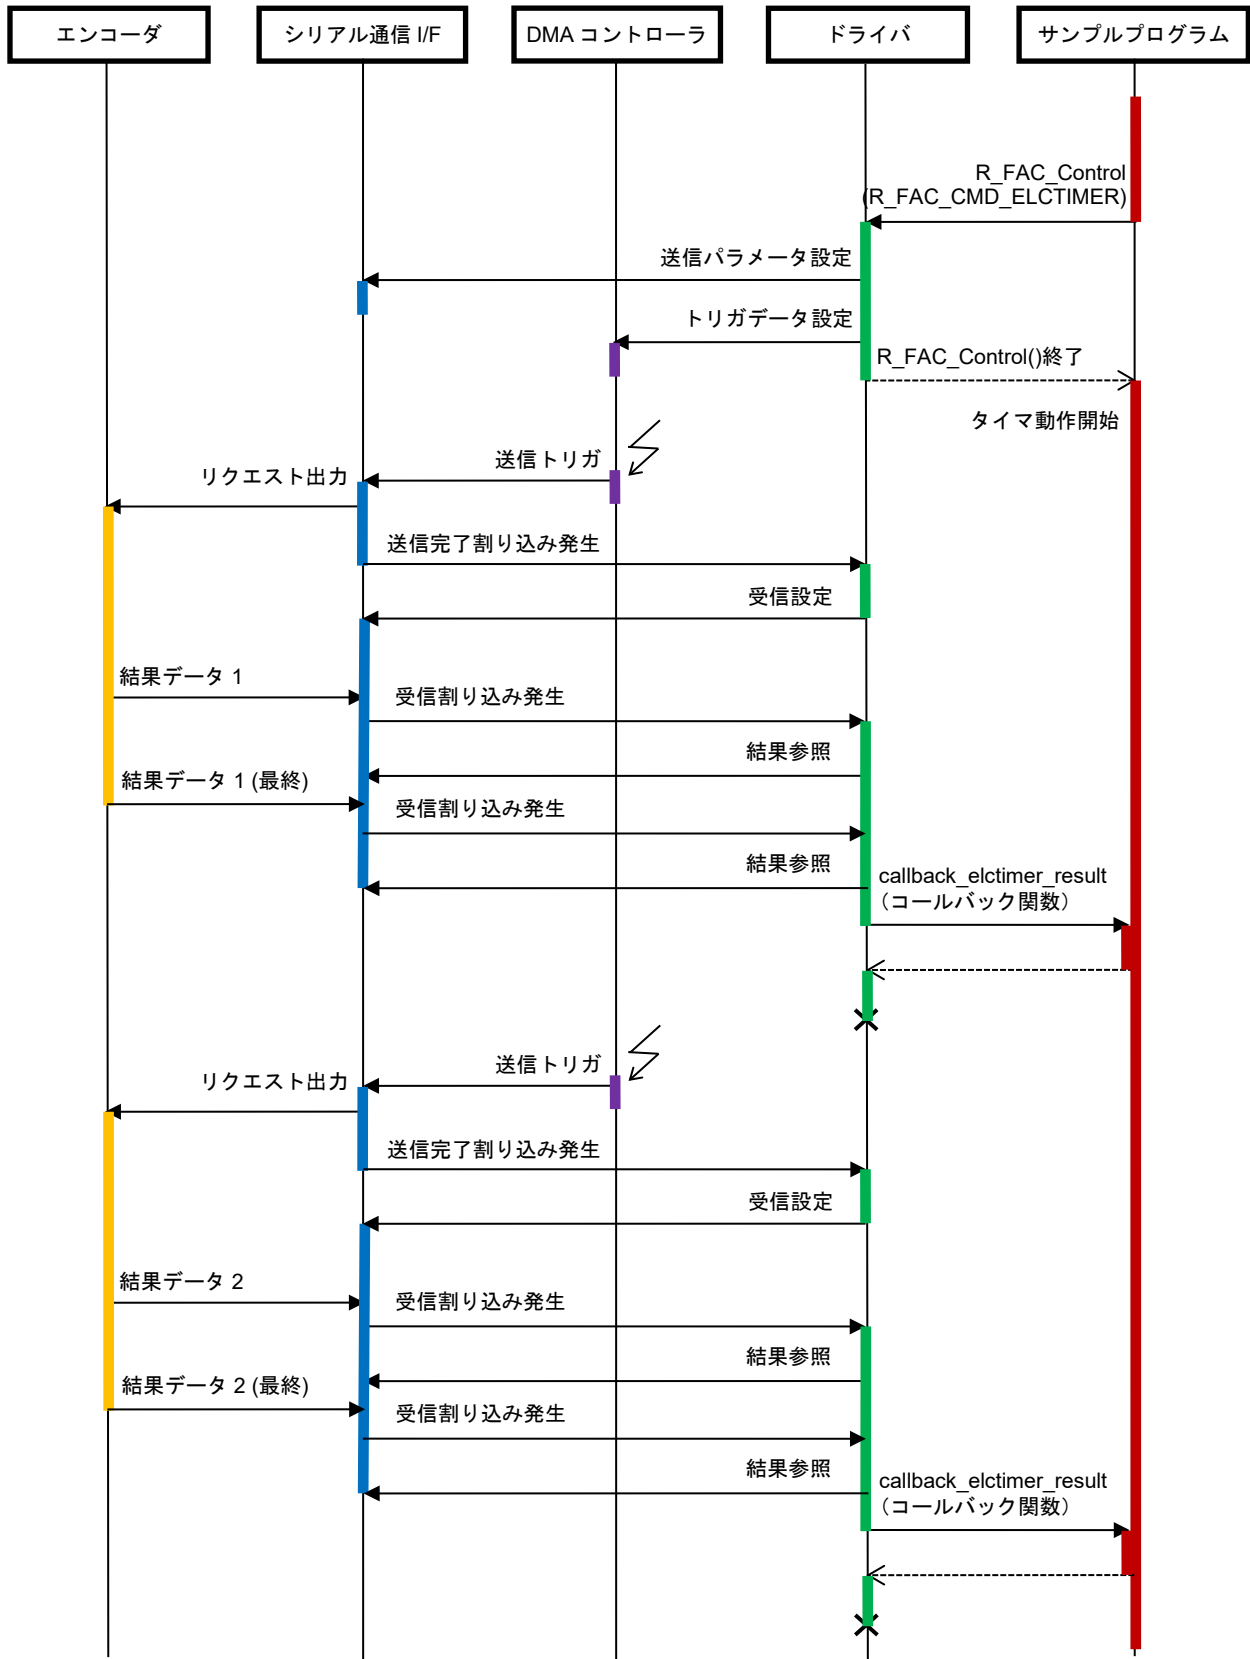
エンコーダ

シリアル通信 I/F

DMA コントローラ

ドライバ

サンプルプログラム

R_FAC_Control
(R_FAC_CMD_ELCTIMER)

送信パラメータ設定

トリガデータ設定

R_FAC_Control()終了

タイマ動作開始

送信トリガ

リクエスト出力

送信完了割り込み発生

受信設定

結果データ 1

受信割り込み発生

結果参照

結果データ 1 (最終)

受信割り込み発生

結果参照

callback_elctimer_result
（コールバック関数）

送信トリガ

リクエスト出力

送信完了割り込み発生

受信設定

結果データ 2

受信割り込み発生

結果参照

結果データ 2 (最終)

受信割り込み発生

結果参照

callback_elctimer_result
（コールバック関数）